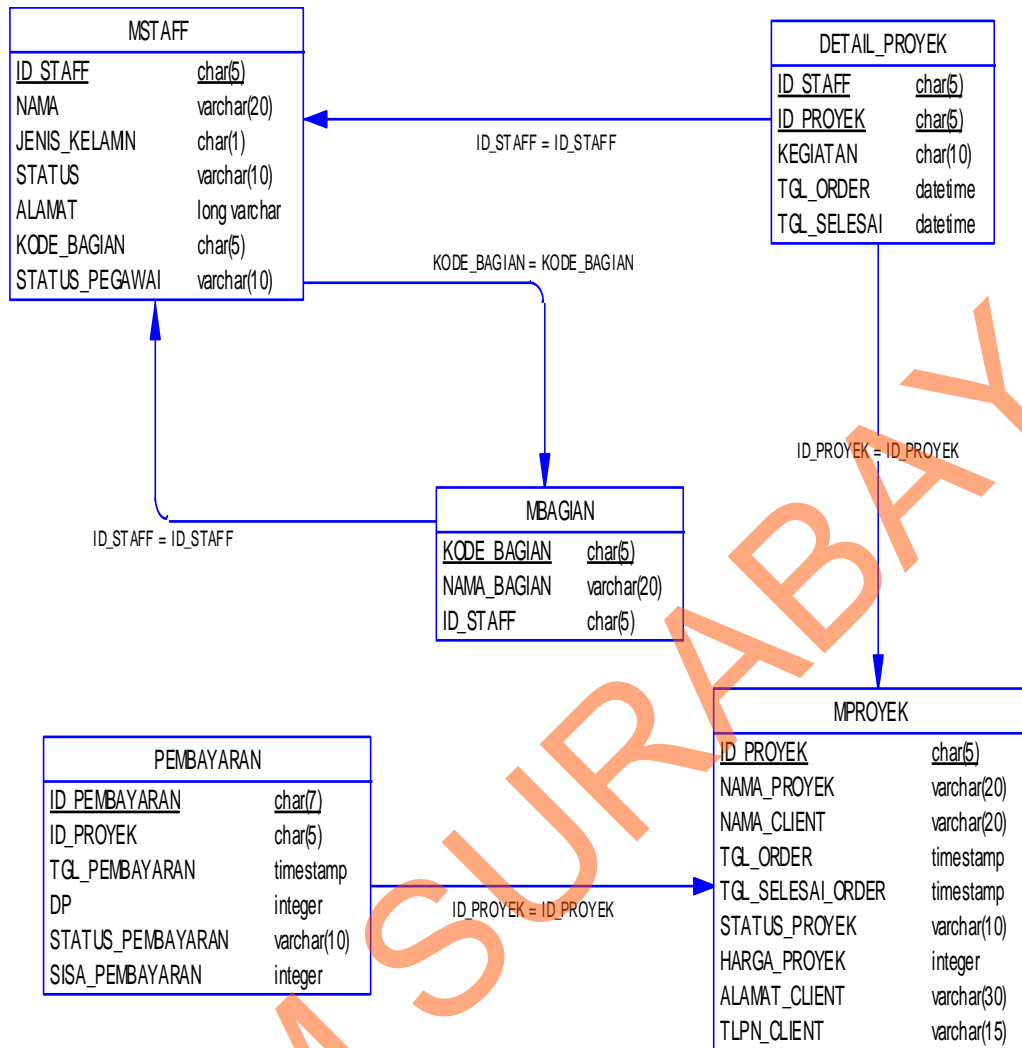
MSTAFF

| ID_STAFF | char(5) |
|---|---|
| NAMA | varchar(20) |
| JENIS_KELAMIN | char(1) |
| STATUS | varchar(10) |
| ALAMAT | long varchar |
| KODE_BAGIAN | char(5) |
| STATUS_PEGAWAI | varchar(10) |

DETAIL_PROYEK

| ID_STAFF | char(5) |
|---|---|
| ID_PROYEK | char(5) |
| KEGIATAN | char(10) |
| TGL_ORDER | datetime |
| TGL_SELESAI | datetime |

ID_STAFF = ID_STAFF

KODE_BAGIAN = KODE_BAGIAN

ID_PROYEK = ID_PROYEK

ID_STAFF = ID_STAFF

MBAGIAN

| KODE_BAGIAN | char(5) |
|---|---|
| NAMA_BAGIAN | varchar(20) |
| ID_STAFF | char(5) |

MPROYEK

| ID_PROYEK | char(5) |
|---|---|
| NAMA_PROYEK | varchar(20) |
| NAMA_CLIENT | varchar(20) |
| TGL_ORDER | timestamp |
| TGL_SELESAI_ORDER | timestamp |
| STATUS_PROYEK | varchar(10) |
| HARGA_PROYEK | integer |
| ALAMAT_CLIENT | varchar(30) |
| TLPN_CLIENT | varchar(15) |

PEMBAYARAN

| ID_PEMBAYARAN | char(7) |
|---|---|
| ID_PROYEK | char(5) |
| TGL_PEMBAYARAN | timestamp |
| DP | integer |
| STATUS_PEMBAYARAN | varchar(10) |
| SISA_PEMBAYARAN | integer |

ID_PROYEK = ID_PROYEK

SURABAY